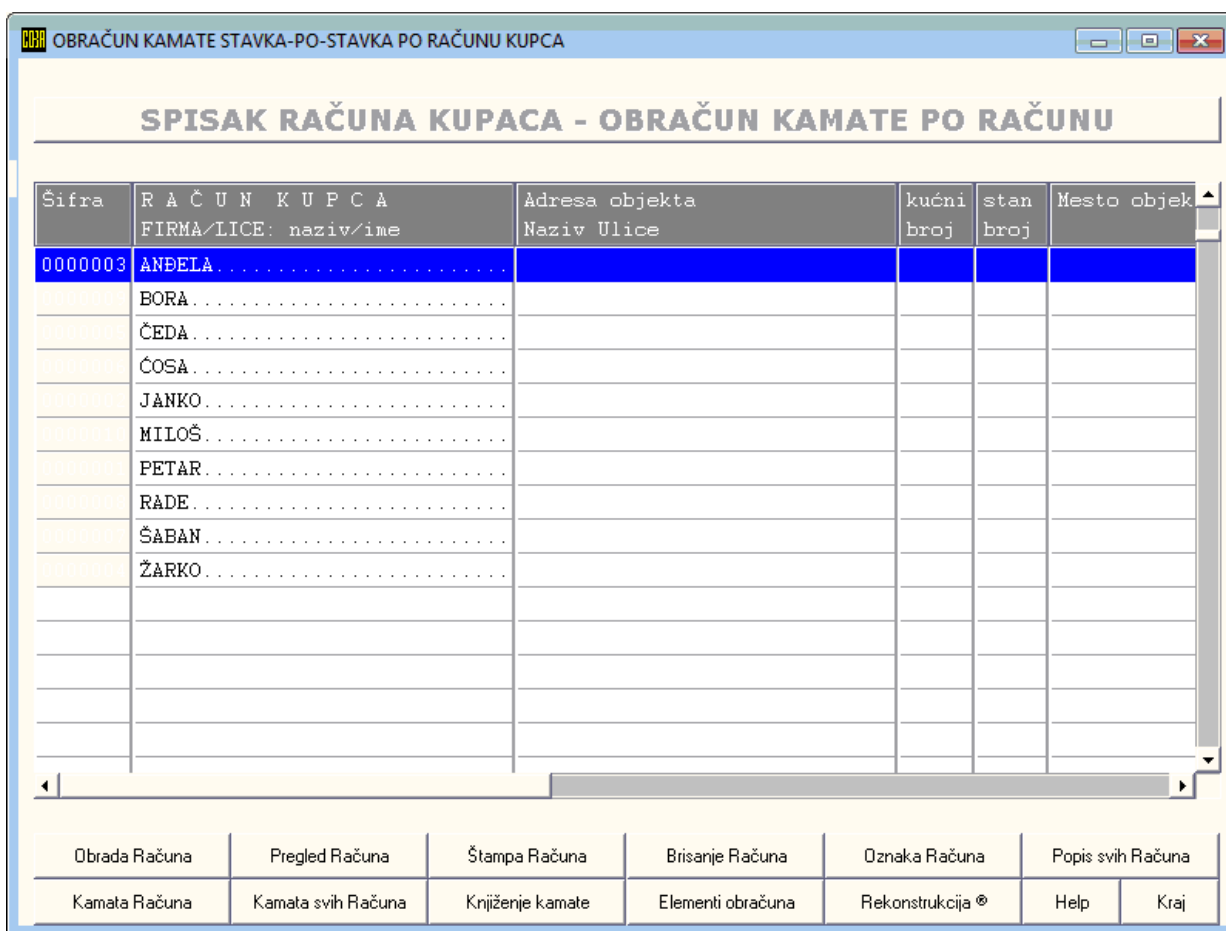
OBRAČUN KAMATE STAVKA-PO-STAVKA PO RAČUNU KUPCA

SPISAK RAČUNA KUPACA - OBRAČUN KAMATE PO RAČUNU

| Šifra | R A Č U N K U P C A FIRMA/LICE: naziv/ime | Adresa objekta Naziv Ulice | kućni broj | stan broj | Mesto objek |
|---|---|---|---|---|---|
| 0000003 | ANĐELA...................... | | | | |
| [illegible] | BORA........................ | | | | |
| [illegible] | ČEDA........................ | | | | |
| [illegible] | ĆOSA........................ | | | | |
| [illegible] | JANKO....................... | | | | |
| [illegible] | MILOŠ....................... | | | | |
| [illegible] | PETAR....................... | | | | |
| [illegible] | RADE........................ | | | | |
| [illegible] | ŠABAN....................... | | | | |
| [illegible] | ŽARKO....................... | | | | |

Obrada Računa | Pregled Računa | Štampa Računa | Brisanje Računa | Oznaka Računa | Popis svih Računa
Kamata Računa | Kamata svih Računa | Knjiženje kamate | Elementi obračuna | Rekonstrukcija ® | Help | Kraj